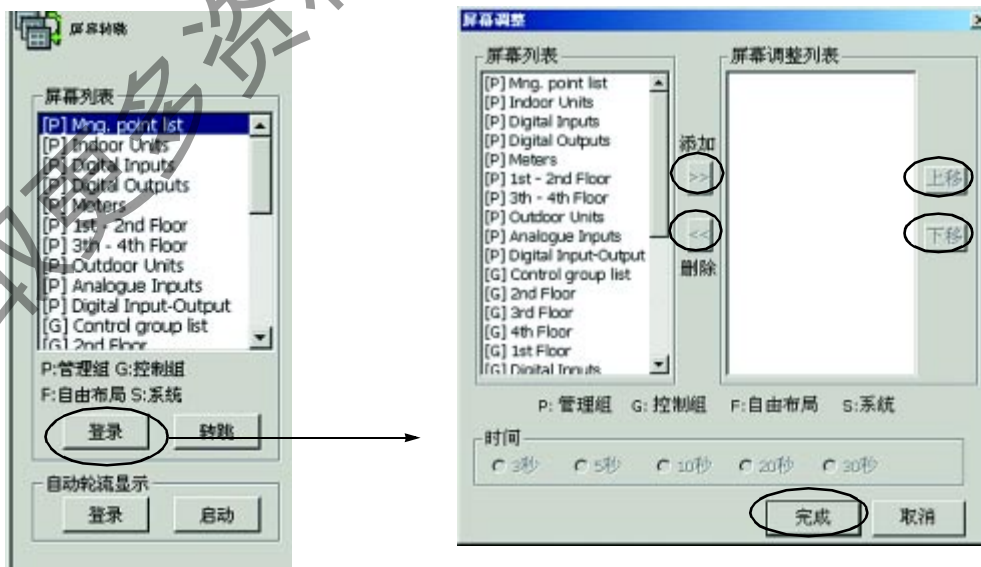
屏幕转换

屏幕列表

[P] Mng. point list
[P] Indoor Units
[P] Digital Inputs
[P] Digital Outputs
[P] Meters
[P] 1st - 2nd Floor
[P] 3th - 4th Floor
[P] Outdoor Units
[P] Analogue Inputs
[P] Digital Input-Output
[G] Control group list
[G] 2nd Floor

P:管理组 G:控制组
F:自由布局 S:系统

登录 转跳

自动轮流显示

登录 启动

屏幕调整

屏幕列表

[P] Mng. point list
[P] Indoor Units
[P] Digital Inputs
[P] Digital Outputs
[P] Meters
[P] 1st - 2nd Floor
[P] 3th - 4th Floor
[P] Outdoor Units
[P] Analogue Inputs
[P] Digital Input-Output
[G] Control group list
[G] 2nd Floor
[G] 3rd Floor
[G] 4th Floor
[G] 1st Floor
[G] Digital Inputs

添加
>>
<<
删除

屏幕调整列表

上移
下移

P: 管理组 G: 控制组 F:自由布局 S:系统

时间

3秒 5秒 10秒 20秒 30秒

完成 取消